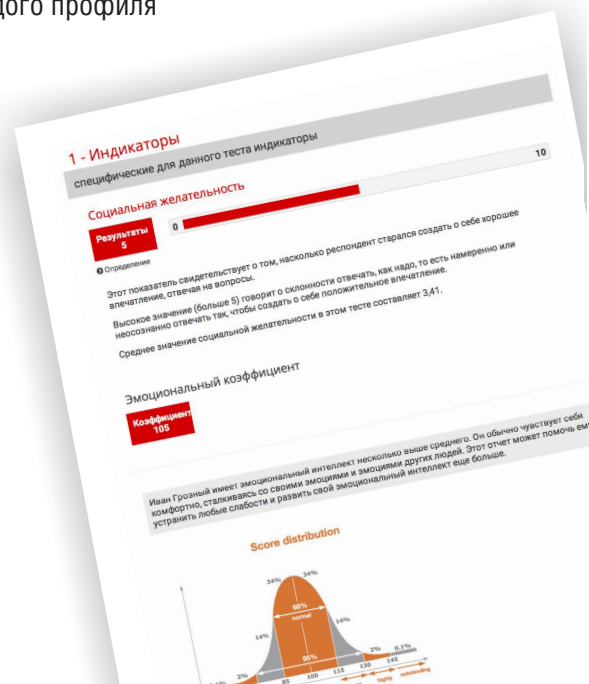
дого профиля

1 - Индикаторы

специфические для данного теста индикаторы

Социальная желательность

Результаты 5

0

10

Определение

Этот показатель свидетельствует о том, насколько респондент старался создать о себе хорошее впечатление, отвечая на вопросы.

Высокое значение (больше 5) говорит о склонности отвечать, как надо, то есть намеренно или неосознанно отвечать так, чтобы создать о себе положительное впечатление.

Среднее значение социальной желательности в этом тесте составляет 3,41.

Эмоциональный коэффициент

Коэффициент 105

Иван Грозный имеет эмоциональный интеллект несколько выше среднего. Он обычно чувствует себя комфортно, сталкиваясь со своими эмоциями и эмоциями других людей. Этот отчет может помочь ему устранить любые слабости и развить свой эмоциональный интеллект еще больше.

Score distribution

34% 34% 68% normal 14% 14% 95% 2% 2% 0.1% 85 100 115 130 145 highly outstanding